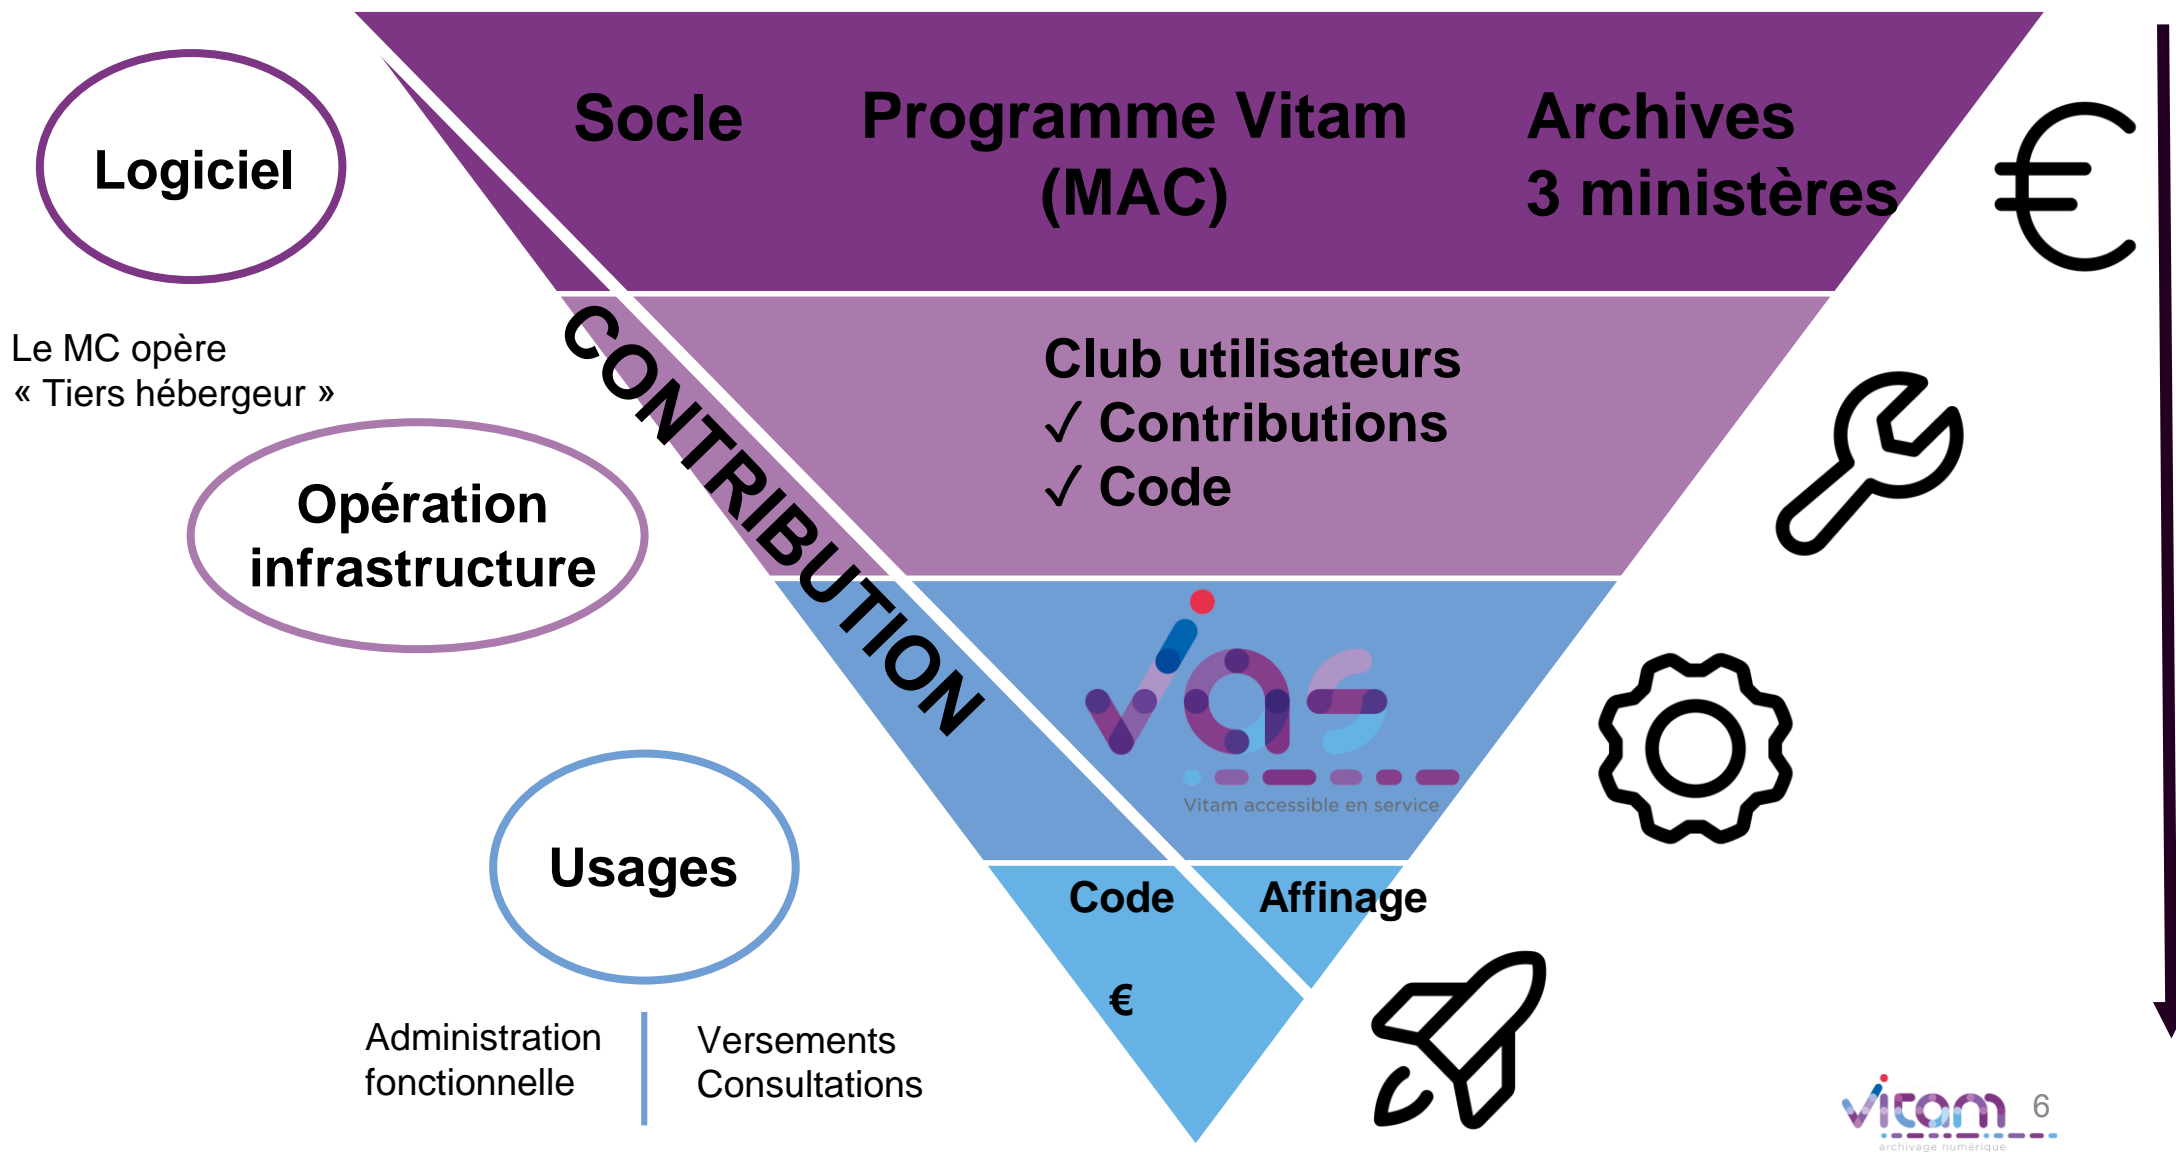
Logiciel

Le MC opère
« Tiers hébergeur »

Opération infrastructure

Usages

Administration fonctionnelle

Versements Consultations

Socle

Programme Vitam (MAC)

Archives
3 ministères

CONTRIBUTION

Club utilisateurs
✓ Contributions
✓ Code

vas

Vitam accessible en service

Code

Affinage

€

vitam
archivage numérique

6